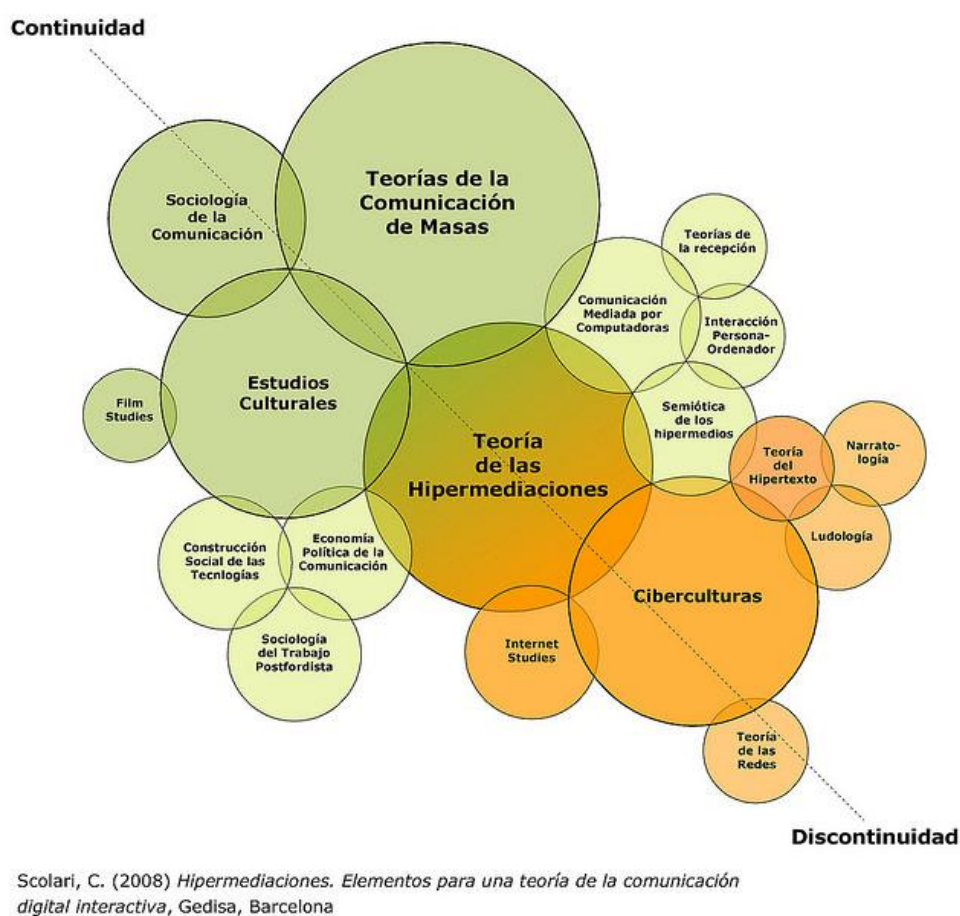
Continuidad

Sociología de la Comunicación

Teorías de la Comunicación de Masas

Teorías de la recepción

Comunicación Mediada por Computadoras

Interacción Persona-Ordenador

Film Studies

Estudios Culturales

Teoría de las Hipermediaciones

Semiótica de los hipermedios

Teoría del Hipertexto

Narratología

Ludología

Construcción Social de las Tecnlogías

Economía Política de la Comunicación

Sociología del Trabajo Postfordista

Internet Studies

Ciberculturas

Teoría de las Redes

Discontinuidad

Scolari, C. (2008) *Hipermediaciones. Elementos para una teoría de la comunicación digital interactiva*, Gedisa, Barcelona